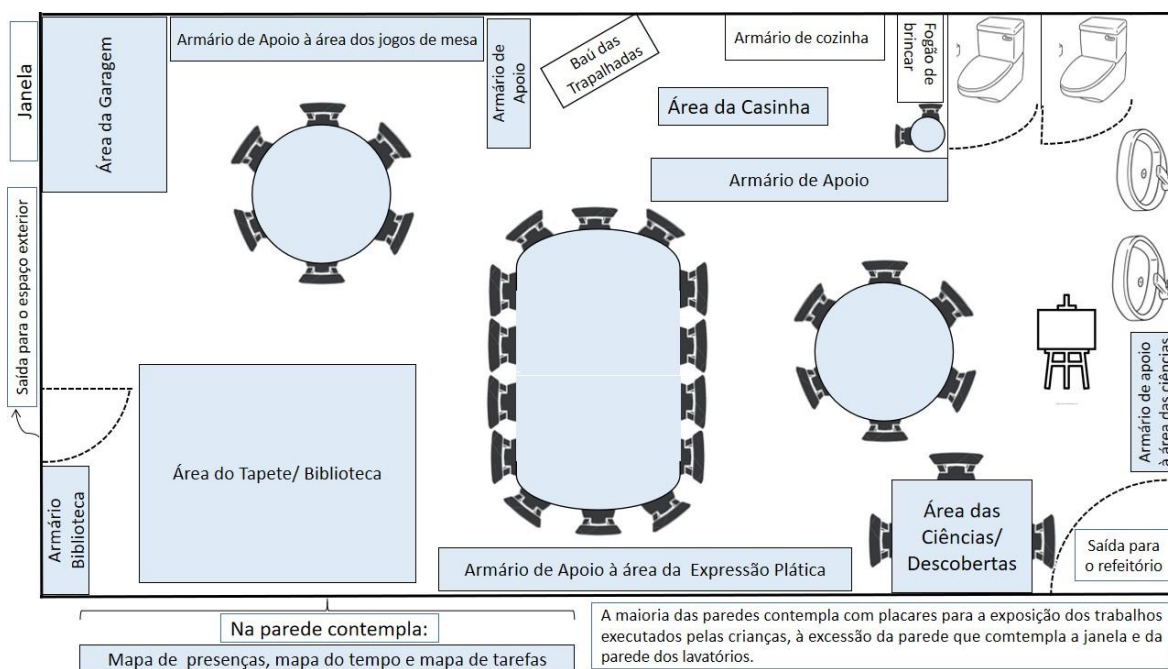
Janela

Área da Garagem

Armário de Apoio à área dos jogos de mesa

Armário de Apoio

Baú das Trapalhadas

Armário de cozinha

Fogão de brincar

Área da Casinha

Armário de Apoio

Saída para o espaço exterior

Armário de apoio à área das ciências

Área do Tapete/ Biblioteca

Armário Biblioteca

Área das Ciências/ Descobertas

Saída para o refeitório

Armário de Apoio à área da Expressão Plática

Na parede contempla:

Mapa de presenças, mapa do tempo e mapa de tarefas

A maioria das paredes contempla com placares para a exposição dos trabalhos executados pelas crianças, à excessão da parede que comtempla a janela e da parede dos lavatórios.